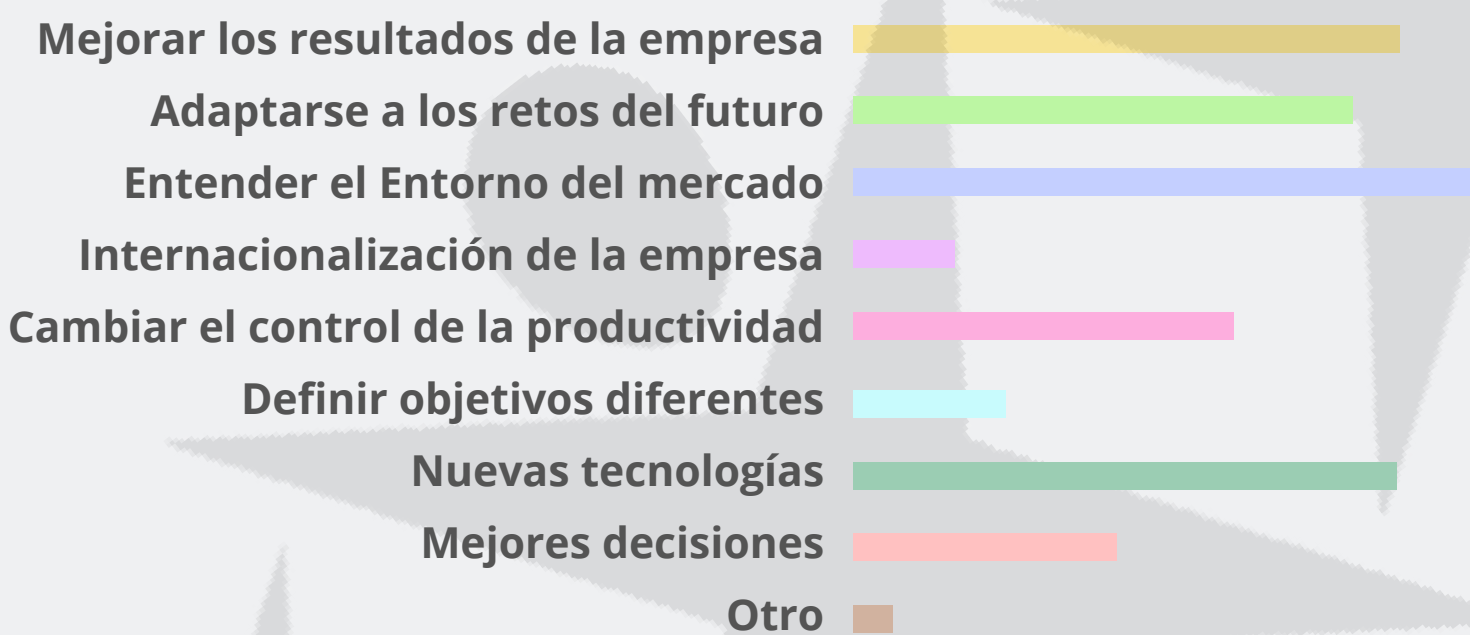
Mejorar los resultados de la empresa
Adaptarse a los retos del futuro
Entender el Entorno del mercado
Internacionalización de la empresa
Cambiar el control de la productividad
Definir objetivos diferentes
Nuevas tecnologías
Mejores decisiones
Otro